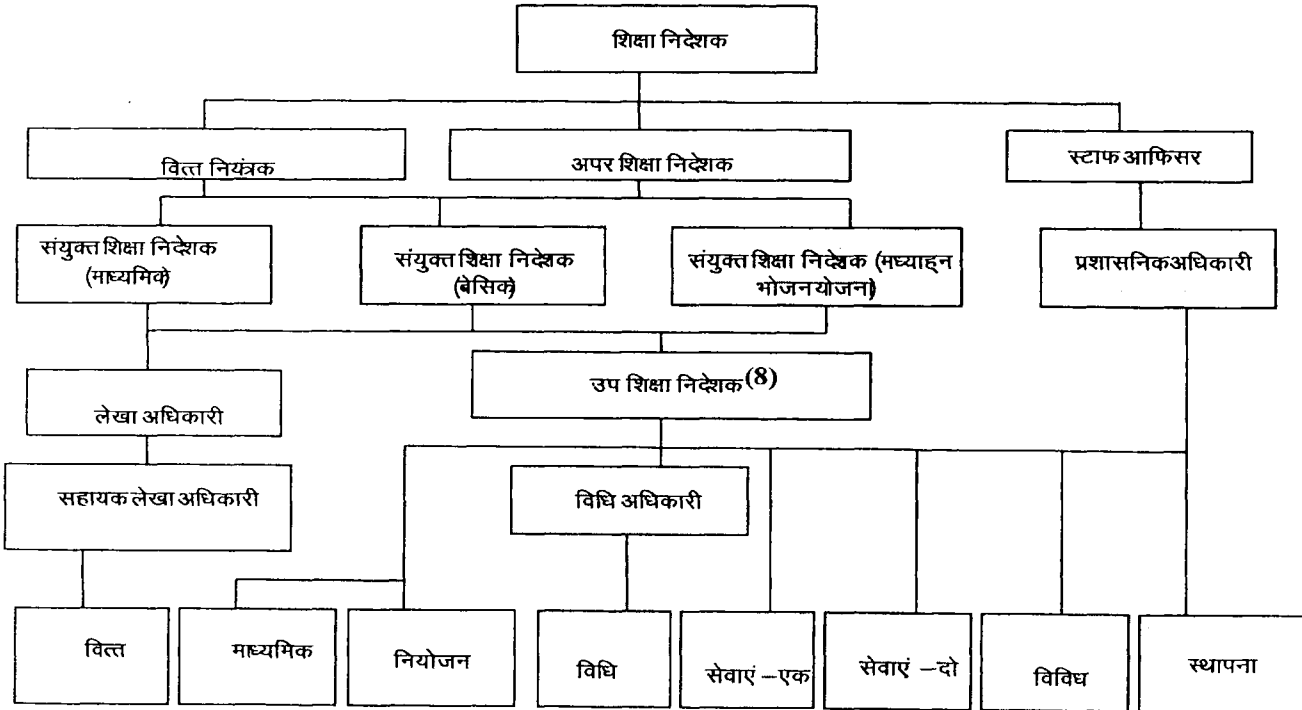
शिक्षा निदेशक

वित्त नियंत्रक

अपर शिक्षा निदेशक

स्टाफ आफिसर

संयुक्त शिक्षा निदेशक (माध्यमिक)

संयुक्त शिक्षा निदेशक (बेसिक)

संयुक्त शिक्षा निदेशक (मध्याह्न भोजनयोजना)

प्रशासनिकअधिकारी

उप शिक्षा निदेशक(8)

लेखा अधिकारी

सहायक लेखा अधिकारी

विधि अधिकारी

वित्त

माध्यमिक

नियोजन

विधि

सेवाएं –एक

सेवाएं –दो

विविध

स्थापना